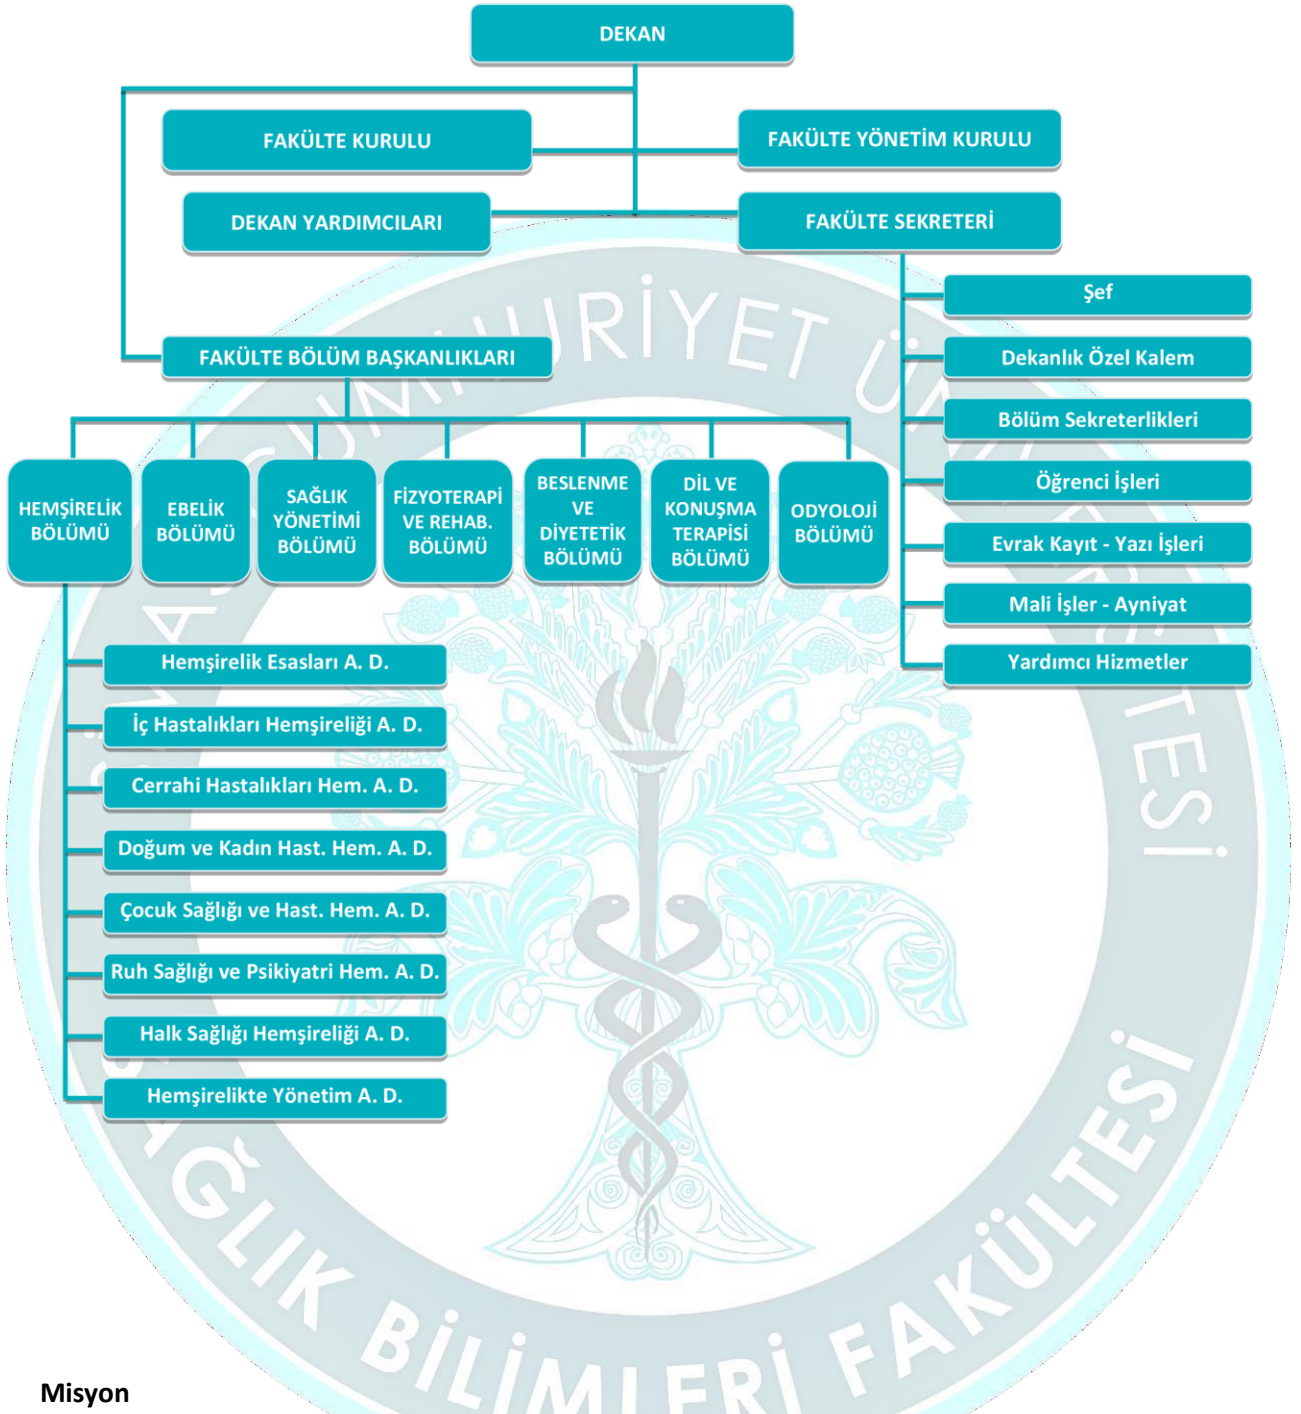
DEKAN

FAKÜLTE KURULU

FAKÜLTE YÖNETİM KURULU

DEKAN YARDIMCILARI

FAKÜLTE SEKRETERİ

Şef

Dekanlık Özel Kalem

Bölüm Sekreterlikleri

Öğrenci İşleri

Evrak Kayıt - Yazı İşleri

Mali İşler - Ayniyat

Yardımcı Hizmetler

FAKÜLTE BÖLÜM BAŞKANLIKLARI

HEMŞİRELİK BÖLÜMÜ

EBELİK BÖLÜMÜ

SAĞLIK YÖNETİMİ BÖLÜMÜ

FİZYOTERAPİ VE REHAB. BÖLÜMÜ

BESLENME VE DİYETETİK BÖLÜMÜ

DİL VE KONUŞMA TERAPİSİ BÖLÜMÜ

ODYOLOJİ BÖLÜMÜ

Hemşirelik Esasları A. D.

İç Hastalıkları Hemşireliği A. D.

Cerrahi Hastalıkları Hem. A. D.

Doğum ve Kadın Hast. Hem. A. D.

Çocuk Sağlığı ve Hast. Hem. A. D.

Ruh Sağlığı ve Psikiyatri Hem. A. D.

Halk Sağlığı Hemşireliği A. D.

Hemşirelikte Yönetim A. D.

SAĞLIK BİLİMLERİ FAKÜLTESİ

Misyon